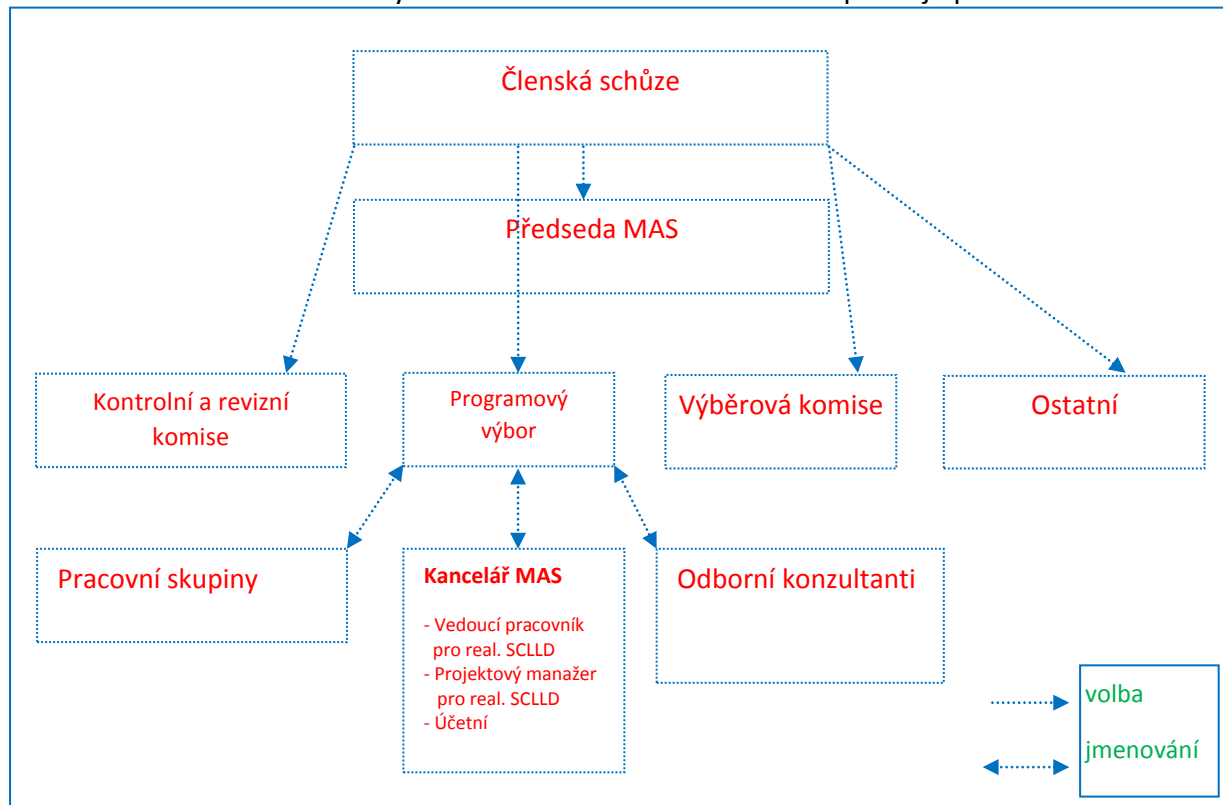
Členská schůze

Předseda MAS

Kontrolní a revizní komise

Programový výbor

Výběrová komise

Ostatní

Pracovní skupiny

Kancelář MAS

- Vedoucí pracovník pro real. SCLLD
- Projektový manažer pro real. SCLLD
- Účetní

Odborní konzultanti

volba

jmenování